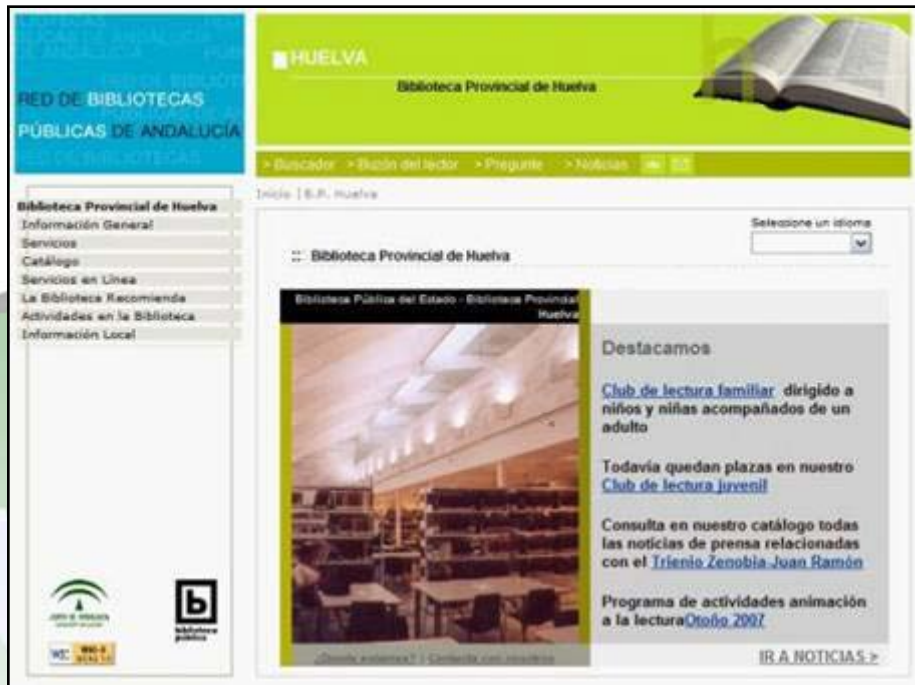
RED DE BIBLIOTECAS PÚBLICAS DE ANDALUCÍA

HUELVA

Biblioteca Provincial de Huelva

> Buscador > Buzón del lector > Pregunte > Noticias

Inicio | B.P. Huelva

Biblioteca Provincial de Huelva
Información General
Servicios
Catálogo
Servicios en Línea
La Biblioteca Recomienda
Actividades en la Biblioteca
Información Local

Seleccione un idioma

:: Biblioteca Provincial de Huelva

Biblioteca Pública del Estado - Biblioteca Provincial Huelva

Destacamos

Club de lectura familiar dirigido a niños y niñas acompañados de un adulto

Todavía quedan plazas en nuestro Club de lectura juvenil

Consulta en nuestro catálogo todas las noticias de prensa relacionadas con el Trienio Zenobia-Juan Ramón

Programa de actividades animación a la lecturaOtoño 2007

¿Dónde estamos? | Contacte con nosotros

IR A NOTICIAS >

Biblioteca pública

W3C